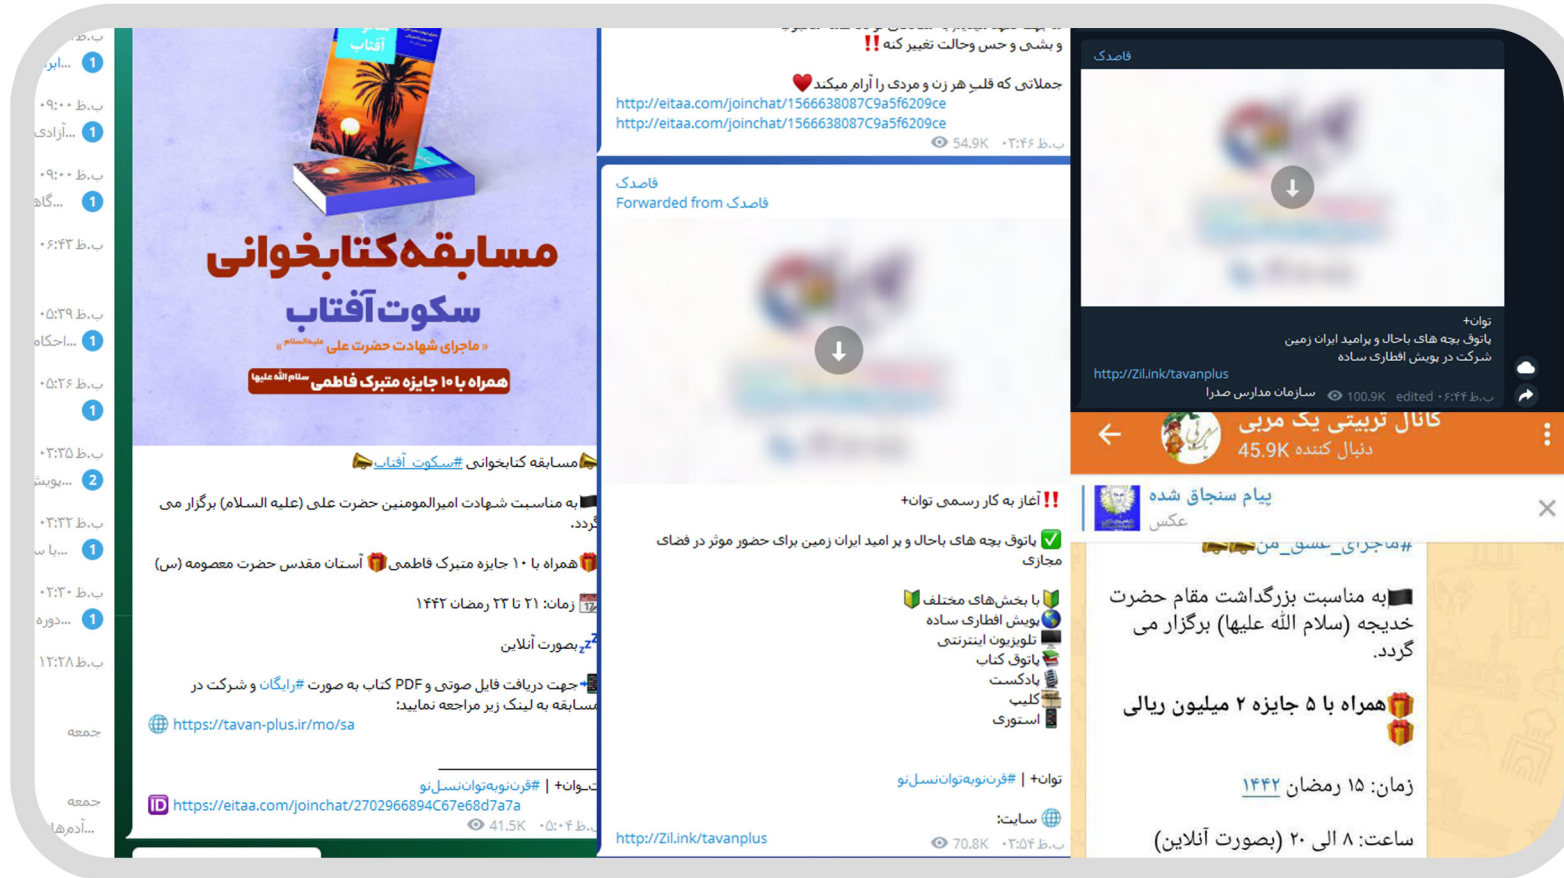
ب.ظ
ابر... 1
ب.ظ ۰۹:۰۰
آزادی... 1
ب.ظ ۰۹:۰۰
گاه... 1
ب.ظ ۰۶:۴۳
ب.ظ ۰۵:۳۹
احکام... 1
ب.ظ ۰۵:۲۶
1
ب.ظ ۰۳:۲۵
پویش... 2
ب.ظ ۰۳:۲۲
با س... 1
ب.ظ ۰۲:۳۰
دوره... 1
ب.ظ ۱۲:۲۸
جمعه
جمعه
آدم‌ها...

آفتاب
مسابقه کتابخوانی
سکوت آفتاب
« ماجرای شهادت حضرت علی علیه‌السلام »
همراه با ۱۰ جایزه متبرک فاطمی سلام الله علیها

مسابقه کتابخوانی #سکوت_آفتاب

به مناسبت شهادت امیرالمومنین حضرت علی (علیه السلام) برگزار می گردد.

همراه با ۱۰ جایزه متبرک فاطمی آستان مقدس حضرت معصومه (س)

زمان: ۲۱ تا ۲۳ رمضان ۱۴۴۲

بصورت آنلاین

جهت دریافت فایل صوتی و PDF کتاب به صورت #رایگان و شرکت در مسابقه به لینک زیر مراجعه نمایید:
https://tavan-plus.ir/mo/sa

توان+ | #قرن‌نوبه‌توان‌نسل‌نو
https://eitaa.com/joinchat/2702966894C67e68d7a7a
41.5K ب.ظ ۰۵:۰۴

و بشی و حس وحالت تغییر کنه ‼️

جملاتی که قلبِ هر زن و مردی را آرام میکند
http://eitaa.com/joinchat/1566638087C9a5f6209ce
http://eitaa.com/joinchat/1566638087C9a5f6209ce
54.9K ب.ظ ۰۳:۴۶

قاصدک
Forwarded from قاصدک

‼️آغاز به کار رسمی توان+

پاتوق بچه های باحال و پر امید ایران زمین برای حضور موثر در فضای مجازی

با بخش‌های مختلف
پویش افطاری ساده
تلویزیون اینترنتی
پاتوق کتاب
پادکست
کلیپ
استوری

توان+ | #قرن‌نوبه‌توان‌نسل‌نو

سایت:
http://Zil.ink/tavanplus
70.8K ب.ظ ۰۳:۵۴

قاصدک
توان+
پاتوق بچه های باحال و پرامید ایران زمین
شرکت در پویش افطاری ساده
http://Zil.ink/tavanplus
سازمان مدارس صدرا 100.9K edited ب.ظ ۰۶:۴۴

کانال تربیتی یک مربی
45.9K دنبال کننده
پیام سنجاق شده
عکس

#ماجرای_عشق_من
به مناسبت بزرگداشت مقام حضرت خدیجه (سلام الله علیها) برگزار می گردد.

همراه با ۵ جایزه ۲ میلیون ریالی

زمان: ۱۵ رمضان ۱۴۴۲

ساعت: ۸ الی ۲۰ (بصورت آنلاین)